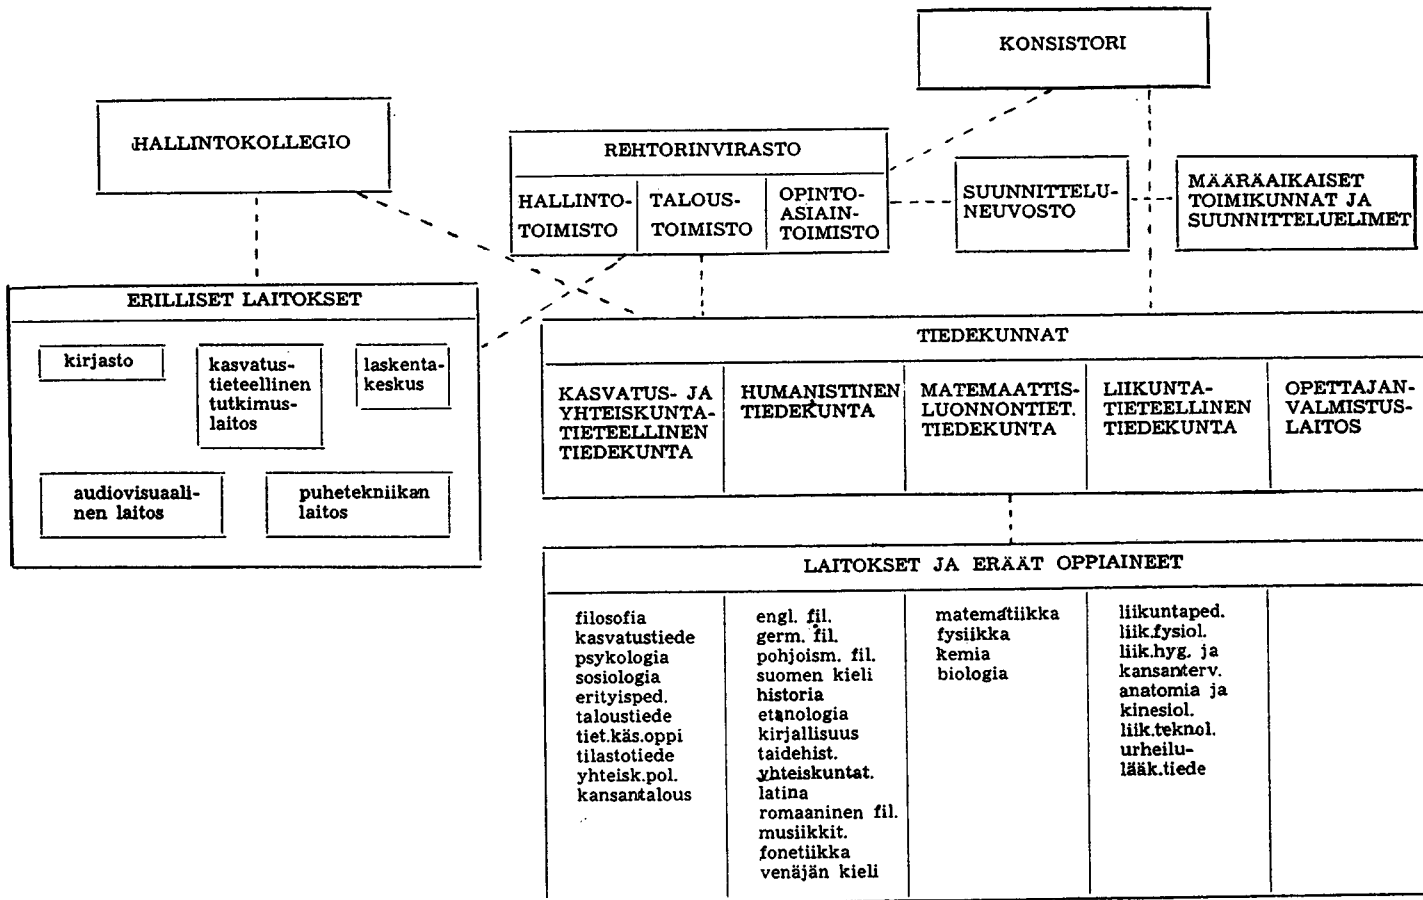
KONSISTORI

HALLINTOKOLLEGIO

REHTORINVIRASTO

HALLINTOTOIMISTO

TALOUSTOIMISTO

OPINTOASIAINTOIMISTO

SUUNNITTELUNEUVOSTO

MÄÄRÄAIKAISET TOIMIKUNNAT JA SUUNNITTELUELIMET

ERILLISET LAITOKSET

kirjasto

kasvatustieteellinen tutkimuslaitos

laskentakeskus

audiovisuaalinen laitos

puhetekniikan laitos

TIEDEKUNNAT

| KASVATUS- JA YHTEISKUNTATIETEELLINEN TIEDEKUNTA | HUMANISTINEN TIEDEKUNTA | MATEMAATTIS-LUONNONTIET. TIEDEKUNTA | LIIKUNTATIETEELLINEN TIEDEKUNTA | OPETTAJANVALMISTUSLAITOS |
|---|---|---|---|---|

LAITOKSET JA ERÄÄT OPPIAINEET

| filosofia kasvatustiede psykologia sosiologia erityisped. taloustiede tiet.käs.oppi tilastotiede yhteisk.pol. kansantalous | engl. fil. germ. fil. pohjoism. fil. suomen kieli historia etnologia kirjallisuus taidehist. yhteiskuntat. latina romaaninen fil. musiikkit. fonetiikka venäjän kieli | matematiikka fysiikka kemia biologia | liikuntaped. liik.fysiol. liik.hyg. ja kansanterv. anatomia ja kinesiol. liik.teknol. urheilulääk.tiede | |
|---|---|---|---|---|